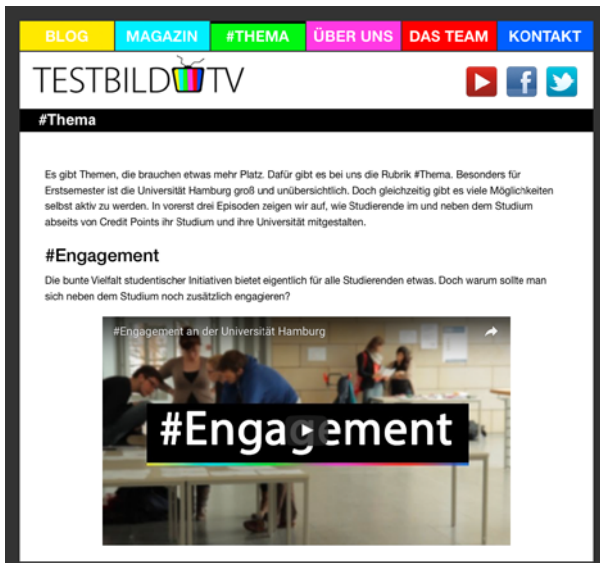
BLOG MAGAZIN #THEMA ÜBER UNS DAS TEAM KONTAKT

TESTBILD TV

#Thema

Es gibt Themen, die brauchen etwas mehr Platz. Dafür gibt es bei uns die Rubrik #Thema. Besonders für Erstsemester ist die Universität Hamburg groß und unübersichtlich. Doch gleichzeitig gibt es viele Möglichkeiten selbst aktiv zu werden. In vorerst drei Episoden zeigen wir auf, wie Studierende im und neben dem Studium abseits von Credit Points ihr Studium und ihre Universität mitgestalten.

#Engagement

Die bunte Vielfalt studentischer Initiativen bietet eigentlich für alle Studierenden etwas. Doch warum sollte man sich neben dem Studium noch zusätzlich engagieren?

#Engagement an der Universität Hamburg

#Engagement